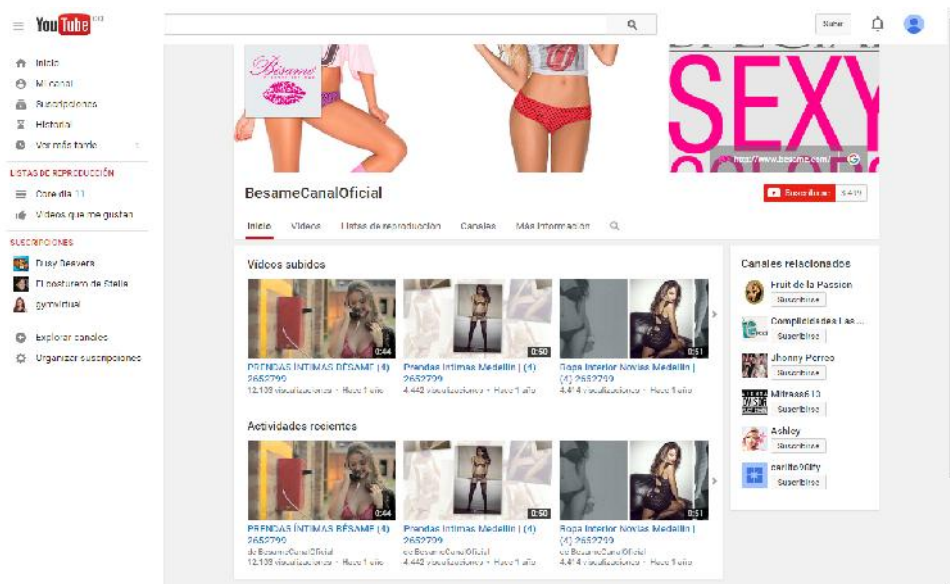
YouTube CO

Subir

Inicio
Mi canal
Suscripciones
Historial
Ver más tarde

LISTAS DE REPRODUCCIÓN
Core dia 11
Videos que me gustan

SUSCRIPCIONES
Dusy Besvera
El posturero de Stella
gymvirtual

Explorar canales
Organizar suscripciones

Bésame

SEXY

http://www.besame.com/

BesameCanalOficial

Suscribirse 5.419

Inicio Videos Listas de reproducción Canales Más información

Videos subidos

0:44
PRENDAS ÍNTIMAS BÉSAME (4) 2652799
12.138 visualizaciones • Hace 1 año

0:50
Prendas Intimas Medellin (4) 2652799
4.442 visualizaciones • Hace 1 año

0:51
Ropa Interior Novias Medellin | (4) 2652799
4.414 visualizaciones • Hace 1 año

Actividades recientes

0:44
PRENDAS ÍNTIMAS BÉSAME (4) 2652799
de BesameCanalOficial
12.138 visualizaciones • Hace 1 año

0:50
Prendas Intimas Medellin (4) 2652799
de BesameCanalOficial
4.442 visualizaciones • Hace 1 año

0:51
Ropa Interior Novias Medellin | (4) 2652799
de BesameCanalOficial
4.414 visualizaciones • Hace 1 año

Canales relacionados
Fruit de la Passion
Suscribirse
Complicidades Las ...
Suscribirse
Jhonny Porreo
Suscribirse
Mitraas613
Suscribirse
Ashley
Suscribirse
carlito9Gfy
Suscribirse